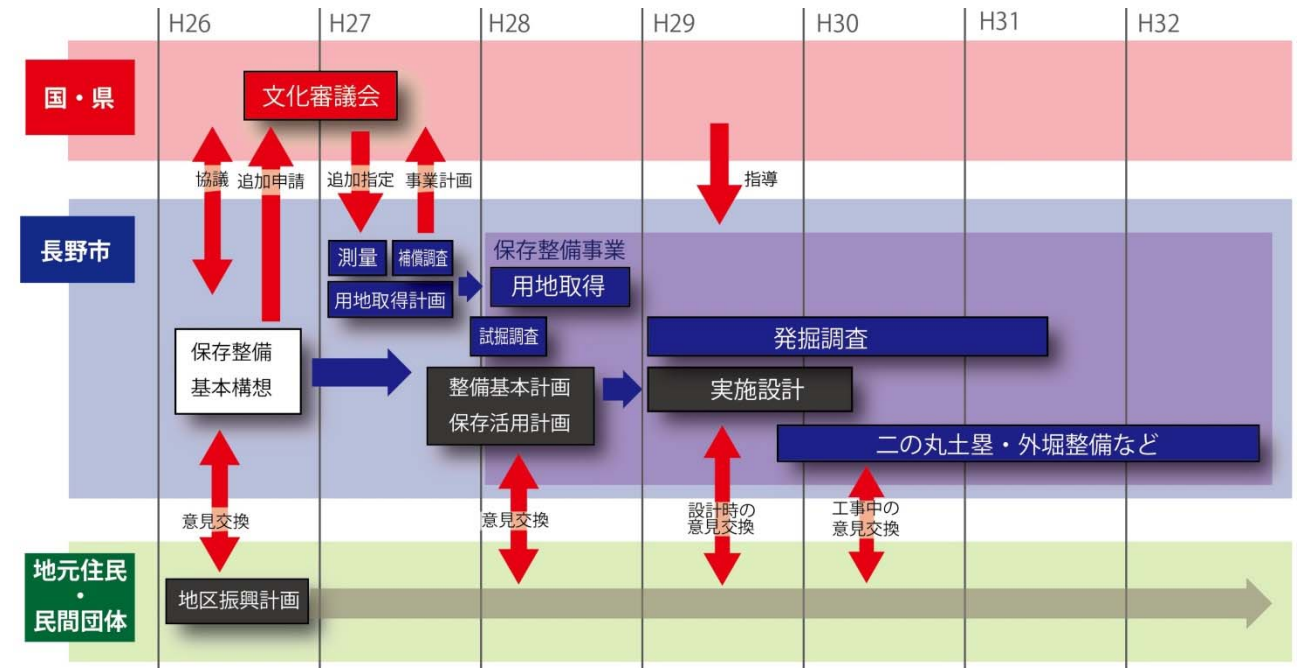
H26 H27 H28 H29 H30 H31 H32

国・県

文化審議会

協議 追加申請 追加指定 事業計画 指導

長野市

測量 補償調査

用地取得計画

保存整備事業

用地取得

試掘調査

発掘調査

保存整備
基本構想

整備基本計画
保存活用計画

実施設計

二の丸土塁・外堀整備など

意見交換 意見交換 設計時の意見交換 工事中の意見交換

地元住民
・
民間団体

地区振興計画